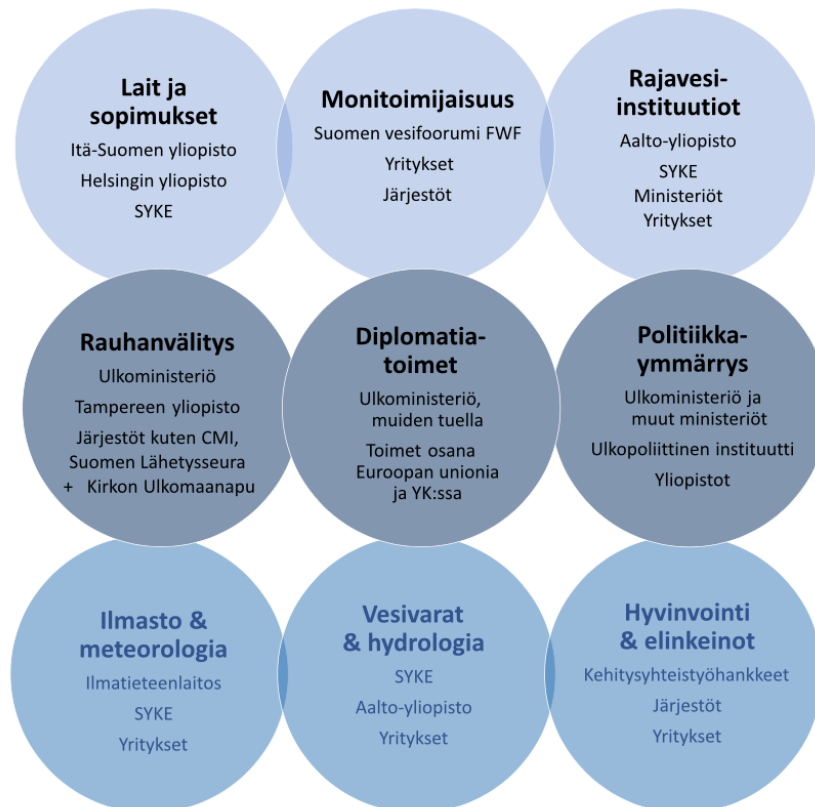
Lait ja sopimukset
Itä-Suomen yliopisto
Helsingin yliopisto
SYKE

Monitoimijaisuus
Suomen vesifoorumi FWF
Yritykset
Järjestöt

Rajavesi-instituutiot
Aalto-yliopisto
SYKE
Ministeriöt
Yritykset

Rauhanvälitys
Ulkoministeriö
Tampereen yliopisto
Järjestöt kuten CMI, Suomen Lähetysseura + Kirkon Ulkomaanapu

Diplomatia-toimet
Ulkoministeriö, muiden tuella
Toimet osana Euroopan unionia ja YK:ssa

Politiikka-ymmärrys
Ulkoministeriö ja muut ministeriöt
Ulkopoliittinen instituutti
Yliopistot

Ilmasto & meteorologia
Ilmatieteenlaitos
SYKE
Yritykset

Vesivarat & hydrologia
SYKE
Aalto-yliopisto
Yritykset

Hyvinvointi & elinkeinot
Kehitysyhteistyöhankkeet
Järjestöt
Yritykset